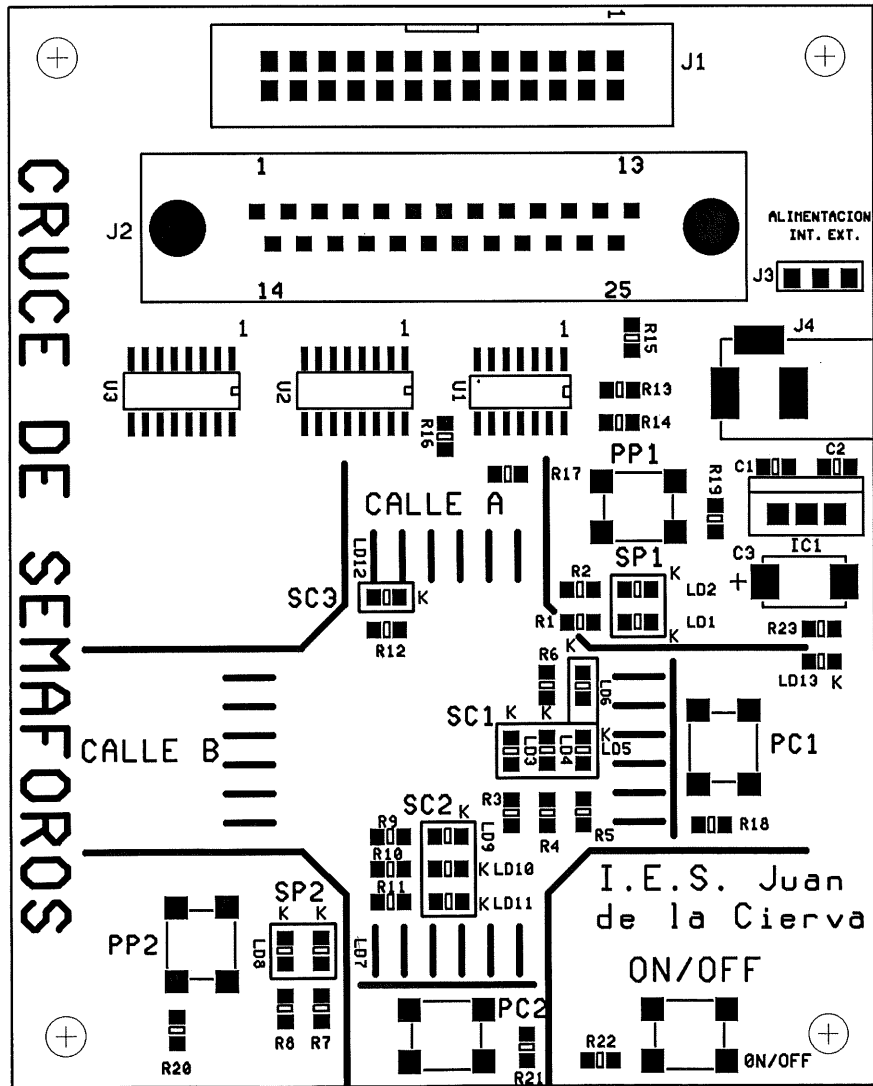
1
J1
CRUCE DE SEMAFOROS
1
13
J2
ALIMENTACION
INT. EXT.
J3
14
25
1
1
1
R15
J4
U3
U2
U1
R13
R14
R16
R17
PP1
R19
C1
C2
CALLE A
LD12
SP1
K
LD2
C3
IC1
R2
+
SC3
K
R1
LD1
K
R12
K
R23
R6
LD6
LD13 K
SC1
K
K
K
CALLE B
LD3
LD4
LD5
PC1
SC2
K
R3
R5
R4
R18
R9
LD9
R10
K LD10
I.E.S. Juan
R11
K LD11
de la Cierva
SP2
K
K
PP2
LD8
LD7
ON/OFF
PC2
R20
R8
R7
R21
R22
ON/OFF